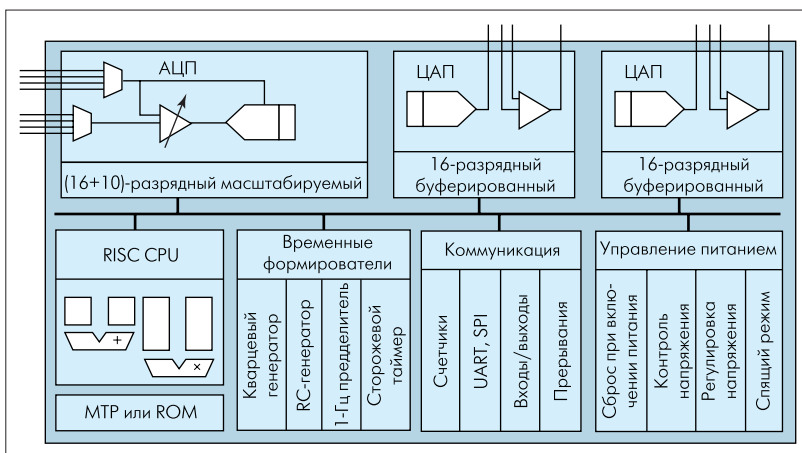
АЦП

(16+10)-разрядный масштабируемый

ЦАП

16-разрядный буферированный

ЦАП

16-разрядный буферированный

RISC CPU

+

×

MTP или ROM

Временные формирователи

Кварцевый генератор

RC-генератор

1-Гц пределитель

Сторожевой таймер

Коммуникация

Счетчики

UART, SPI

Входы/выходы

Прерывания

Управление питанием

Сброс при включении питания

Контроль напряжения

Регулировка напряжения

Спящий режим